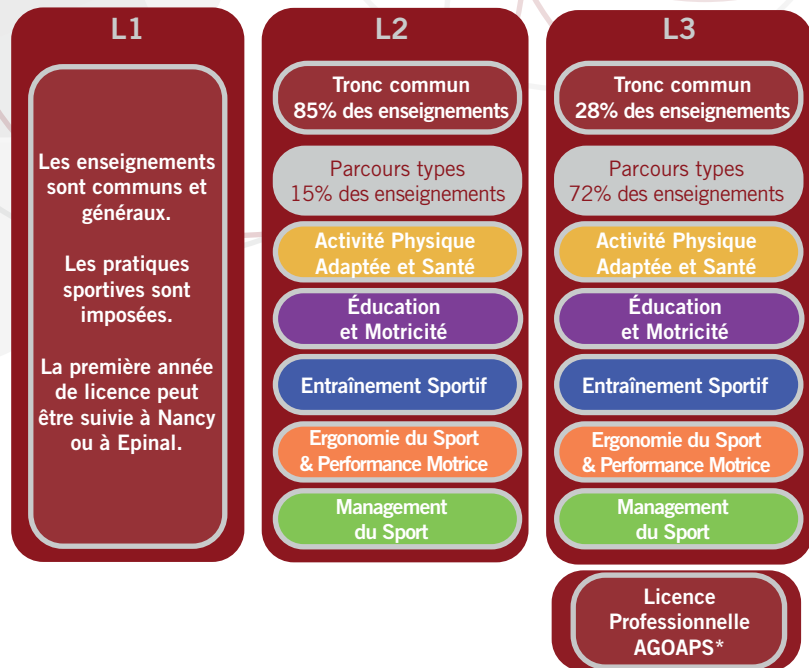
L1

Les enseignements sont communs et généraux.

Les pratiques sportives sont imposées.

La première année de licence peut être suivie à Nancy ou à Epinal.

L2

Tronc commun
85% des enseignements

Parcours types
15% des enseignements

Activité Physique Adaptée et Santé

Éducation et Motricité

Entraînement Sportif

Ergonomie du Sport & Performance Motrice

Management du Sport

L3

Tronc commun
28% des enseignements

Parcours types
72% des enseignements

Activité Physique Adaptée et Santé

Éducation et Motricité

Entraînement Sportif

Ergonomie du Sport & Performance Motrice

Management du Sport

Licence Professionnelle AGOAPS*